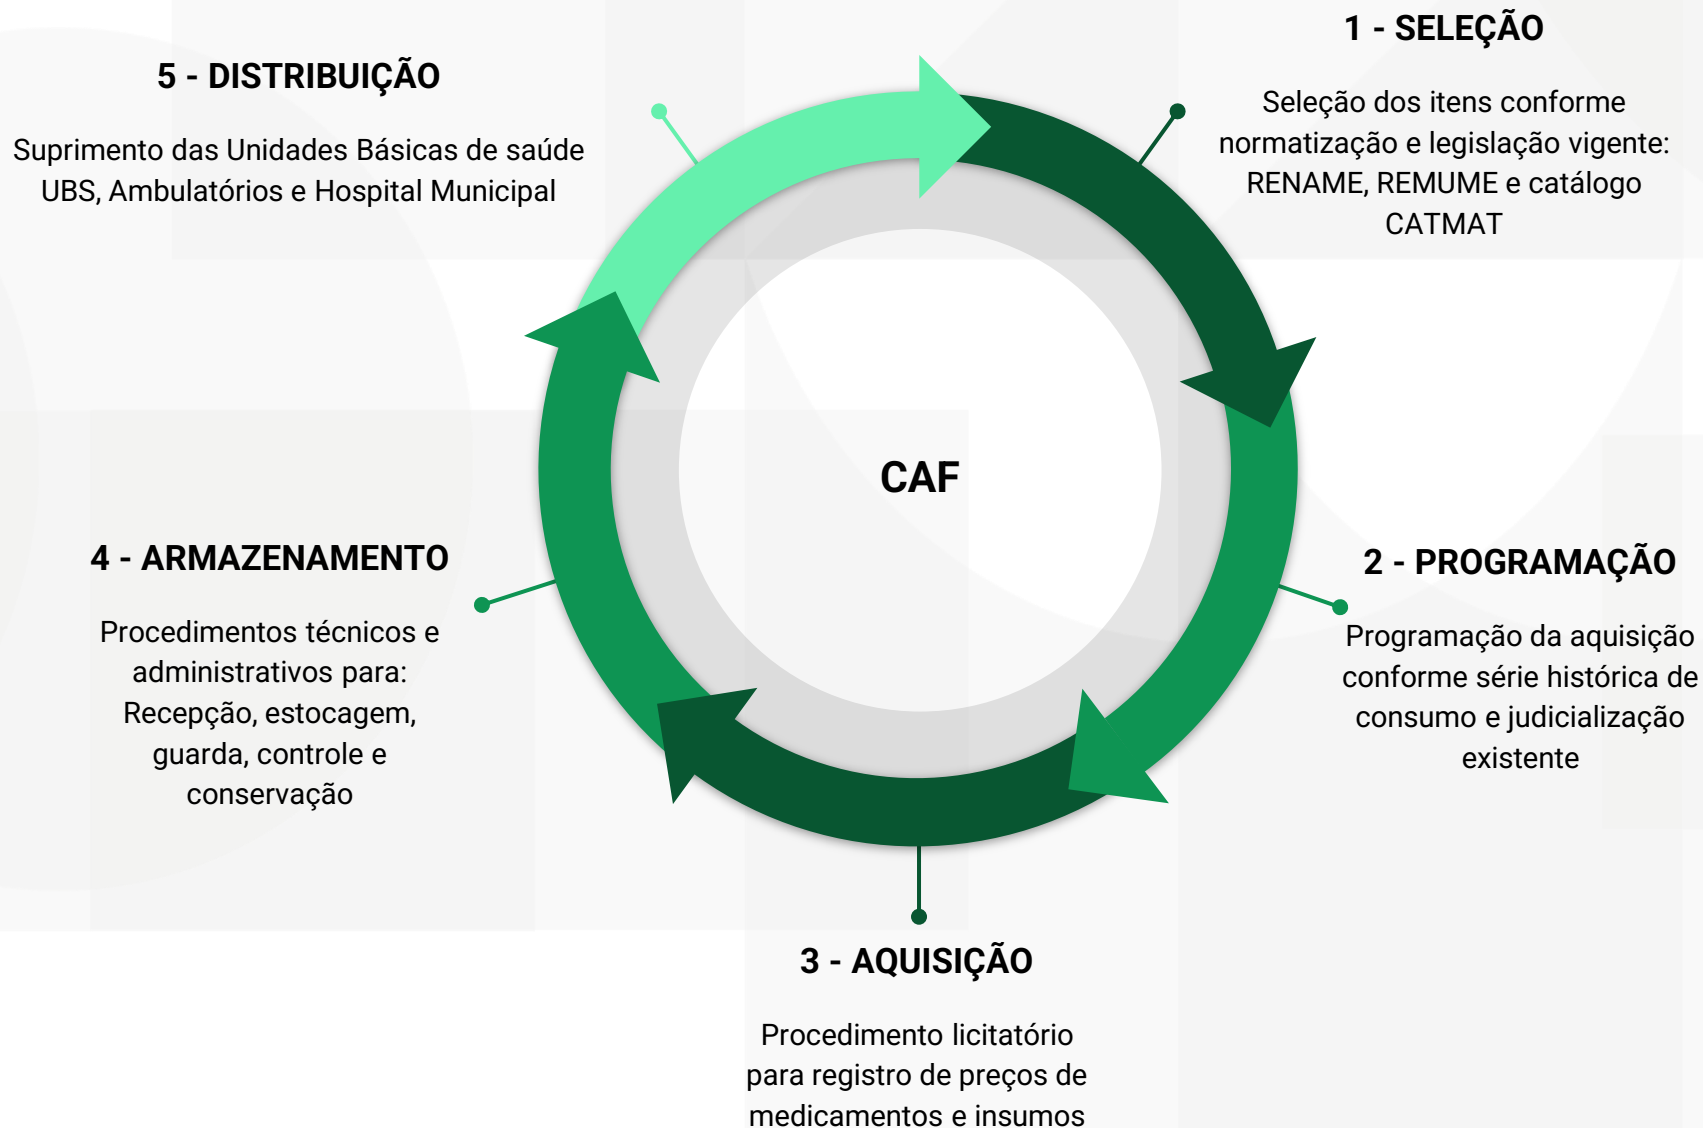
1 - SELEÇÃO

Seleção dos itens conforme normatização e legislação vigente: RENAME, REMUME e catálogo CATMAT

2 - PROGRAMAÇÃO

Programação da aquisição conforme série histórica de consumo e judicialização existente

3 - AQUISIÇÃO

Procedimento licitatório para registro de preços de medicamentos e insumos

4 - ARMAZENAMENTO

Procedimentos técnicos e administrativos para: Recepção, estocagem, guarda, controle e conservação

5 - DISTRIBUIÇÃO

Suprimento das Unidades Básicas de saúde UBS, Ambulatórios e Hospital Municipal

CAF